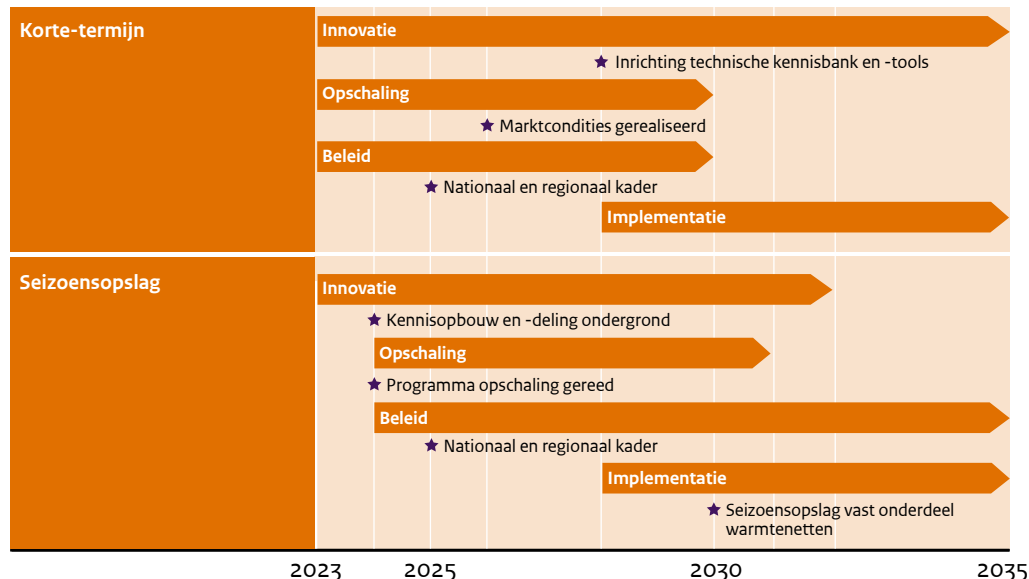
Korte-termijn

Innovatie

★ Inrichting technische kennisbank en -tools

Opschaling

★ Marktcondities gerealiseerd

Beleid

★ Nationaal en regionaal kader

Implementatie

Seizoensopslag

Innovatie

★ Kennisopbouw en -deling ondergrond

Opschaling

★ Programma opschaling gereed

Beleid

★ Nationaal en regionaal kader

Implementatie

★ Seizoensopslag vast onderdeel warmtenetten

2023 2025 2030 2035